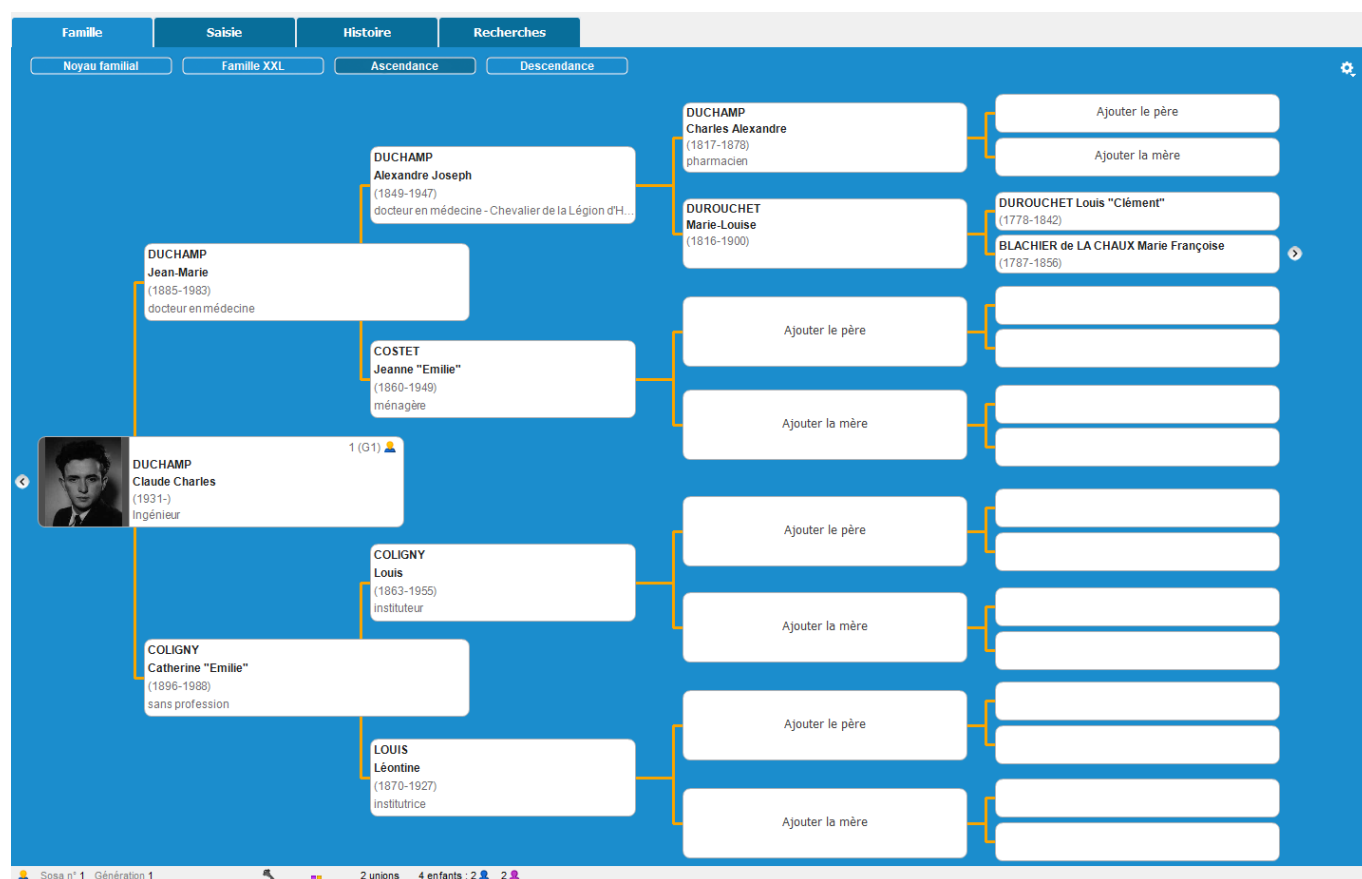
Famille Saisie Histoire Recherches

Noyau familial Famille XXL Ascendance Descendance

DUCHAMP
Charles Alexandre
(1817-1878)
pharmacien

Ajouter le père

Ajouter la mère

DUCHAMP
Alexandre Joseph
(1849-1947)
docteur en médecine - Chevalier de la Légion d'H...

DUROUCHET
Marie-Louise
(1816-1900)

DUROUCHET Louis "Clément"
(1778-1842)

BLACHIER de LA CHAUX Marie Françoise
(1787-1856)

DUCHAMP
Jean-Marie
(1885-1983)
docteur en médecine

Ajouter le père

COSTET
Jeanne "Emilie"
(1860-1949)
ménagère

Ajouter la mère

1 (G1)

DUCHAMP
Claude Charles
(1931-)
Ingénieur

Ajouter le père

COLIGNY
Louis
(1863-1955)
instituteur

Ajouter la mère

COLIGNY
Catherine "Emilie"
(1896-1988)
sans profession

Ajouter le père

LOUIS
Léontine
(1870-1927)
institutrice

Ajouter la mère

Sosa n° 1 Génération 1 2 unions 4 enfants : 2 2